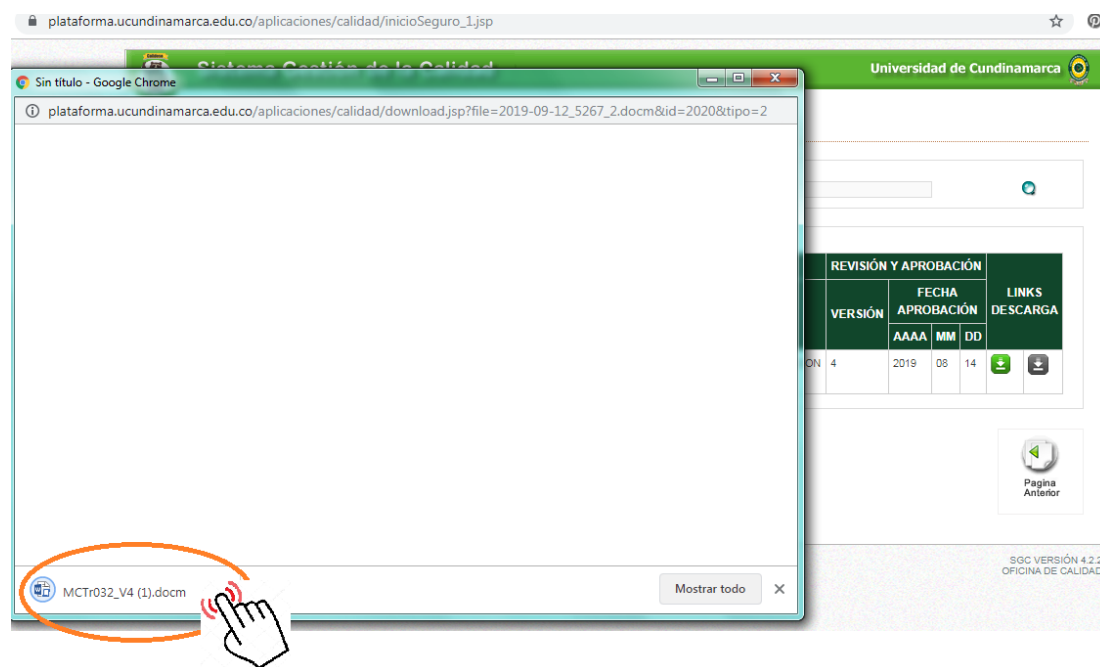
plataforma.ucundinamarca.edu.co/aplicaciones/calidad/inicioSeguro_1.jsp

Sistema Gestión de la Calidad

Universidad de Cundinamarca

Sin título - Google Chrome

plataforma.ucundinamarca.edu.co/aplicaciones/calidad/download.jsp?file=2019-09-12_5267_2.docm&id=2020&tipo=2

| REVISIÓN Y APROBACIÓN | | | | LINKS DESCARGA |
|---|---|---|---|---|
| VERSIÓN | FECHA APROBACIÓN | | | |
| | AAAA | MM | DD | |
| 4 | 2019 | 08 | 14 | |

ON

Pagina Anterior

SGC VERSIÓN 4.2.
OFICINA DE CALIDAD

MCTr032_V4 (1).docm

Mostrar todo